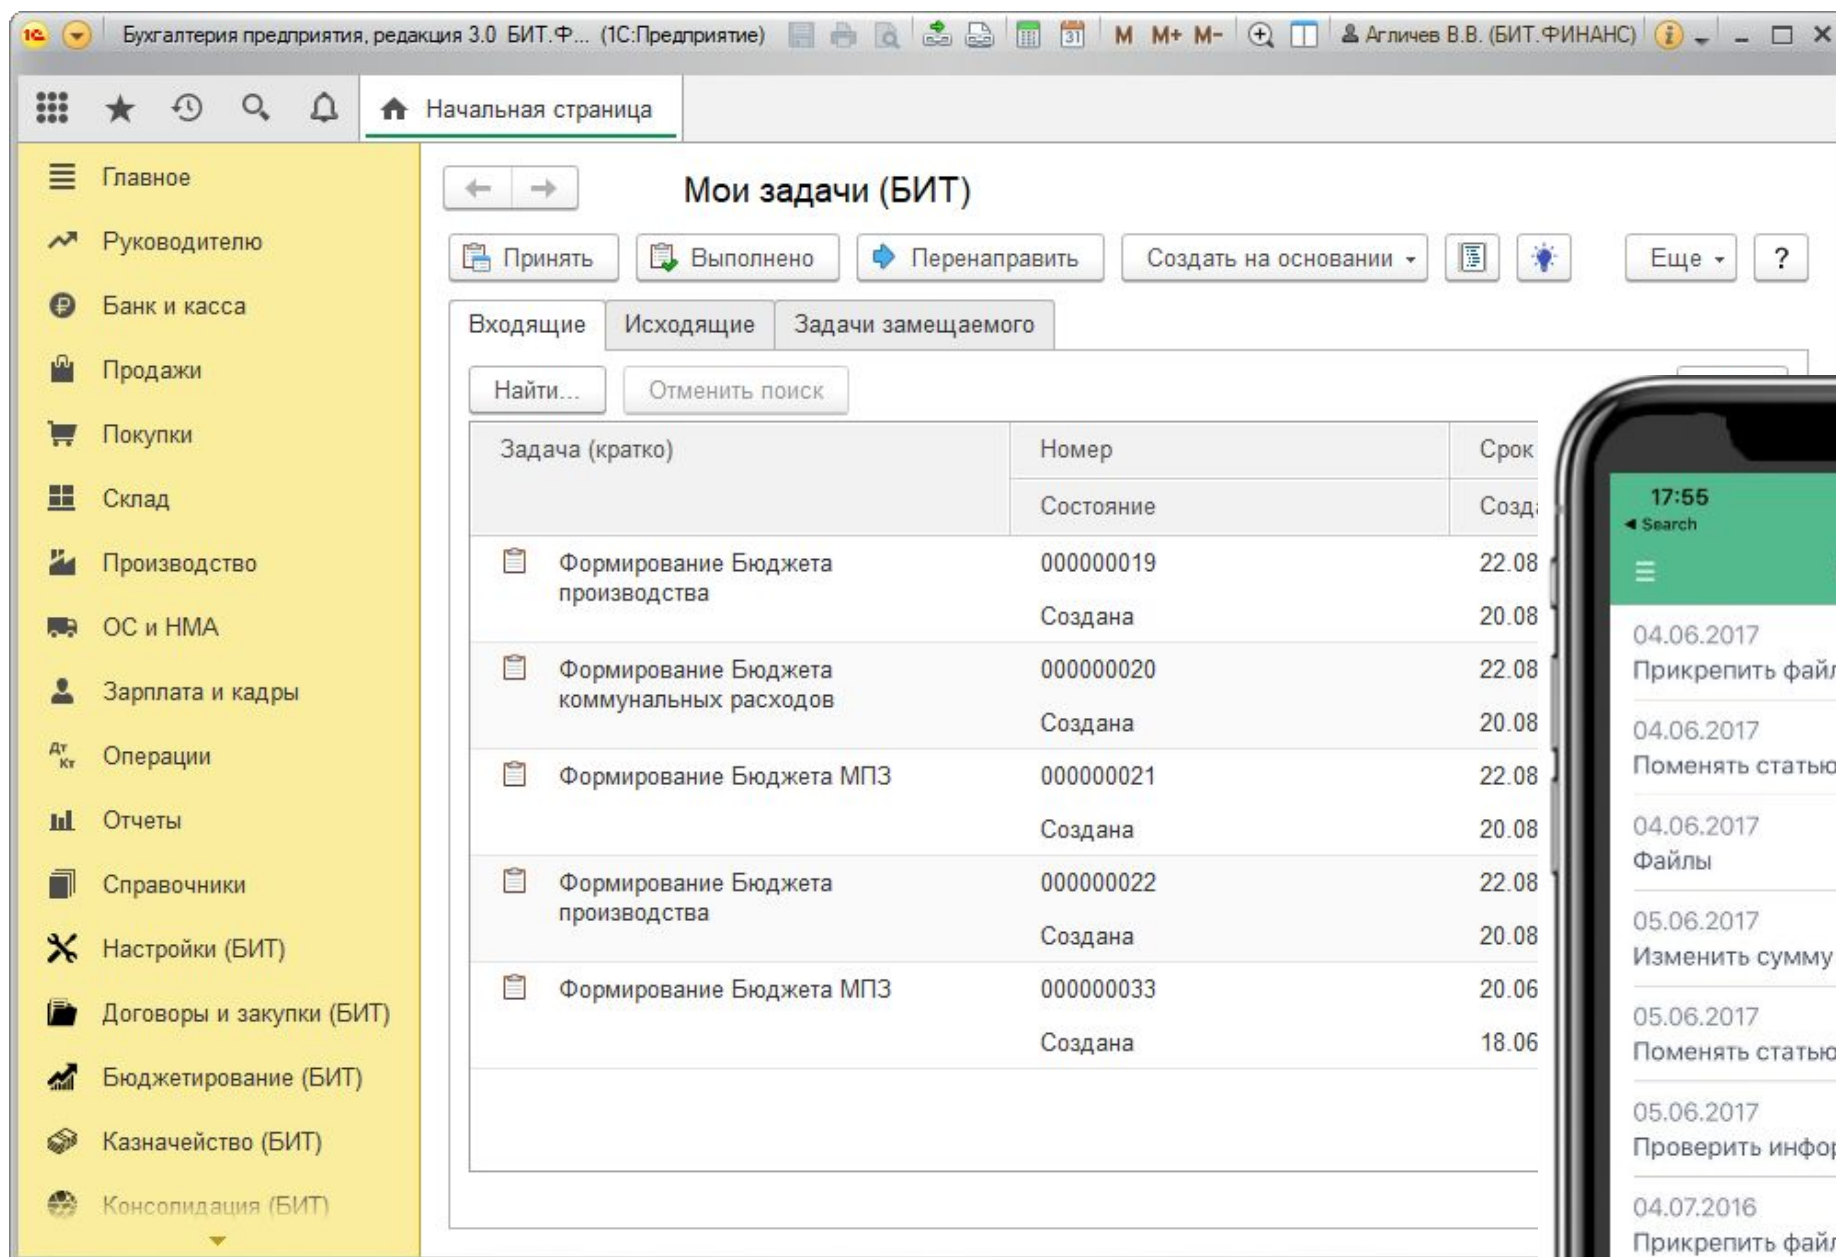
Бухгалтерия предприятия, редакция 3.0 БИТ.Ф... (1С:Предприятие) M M+ M- Агличев В.В. (БИТ.ФИНАНС)

Начальная страница

Главное
Руководителю
Банк и касса
Продажи
Покупки
Склад
Производство
ОС и НМА
Зарплата и кадры
Операции
Отчеты
Справочники
Настройки (БИТ)
Договоры и закупки (БИТ)
Бюджетирование (БИТ)
Казначейство (БИТ)
Консолидация (БИТ)

Мои задачи (БИТ)

Принять Выполнено Перенаправить Создать на основании Еще ?

Входящие Исходящие Задачи замещаемого

Найти... Отменить поиск

| Задача (кратко) | Номер / Состояние | Срок / Созд |
|---|---|---|
| Формирование Бюджета производства | 000000019 / Создана | 22.08 / 20.08 |
| Формирование Бюджета коммунальных расходов | 000000020 / Создана | 22.08 / 20.08 |
| Формирование Бюджета МПЗ | 000000021 / Создана | 22.08 / 20.08 |
| Формирование Бюджета производства | 000000022 / Создана | 22.08 / 20.08 |
| Формирование Бюджета МПЗ | 000000033 / Создана | 20.06 / 18.06 |

17:55
◂ Search

04.06.2017
Прикрепить фай
04.06.2017
Поменять статью
04.06.2017
Файлы
05.06.2017
Изменить сумму
05.06.2017
Поменять статью
05.06.2017
Проверить инфор
04.07.2016
Прикрепить фай